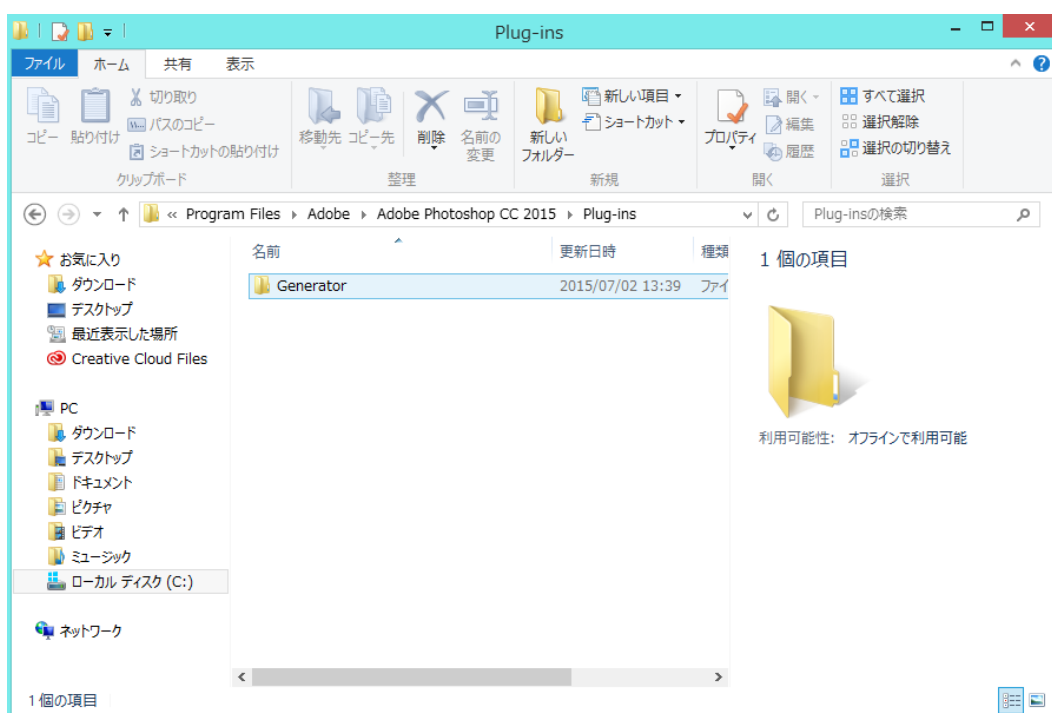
Plug-ins

ファイル ホーム 共有 表示

コピー 貼り付け 切り取り パスのコピー ショートカットの貼り付け
クリップボード

移動先 コピー先 削除 名前の変更
整理

新しいフォルダー 新しい項目 ▾ ショートカット ▾
新規

プロパティ 開く ▾ 編集 履歴
開く

すべて選択 選択解除 選択の切り替え
選択

« Program Files ▸ Adobe ▸ Adobe Photoshop CC 2015 ▸ Plug-ins

Plug-insの検索

お気に入り
ダウンロード
デスクトップ
最近表示した場所
Creative Cloud Files

PC
ダウンロード
デスクトップ
ドキュメント
ピクチャ
ビデオ
ミュージック
ローカル ディスク (C:)

ネットワーク

| 名前 | 更新日時 | 種類 |
|---|---|---|
| Generator | 2015/07/02 13:39 | ファイ |

1 個の項目

利用可能性: オフラインで利用可能

1 個の項目